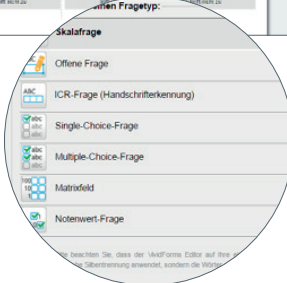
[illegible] hen Fragetyp:

Skalafrage

Offene Frage

ABC

ICR-Frage (Handschrifterkennung)

Single-Choice-Frage

Multiple-Choice-Frage

Matrixfeld

Notenwert-Frage

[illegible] beachten Sie, dass der VividForms Editor auf Ihre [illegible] Silbentrennung anwendet, sondern die Wörter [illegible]